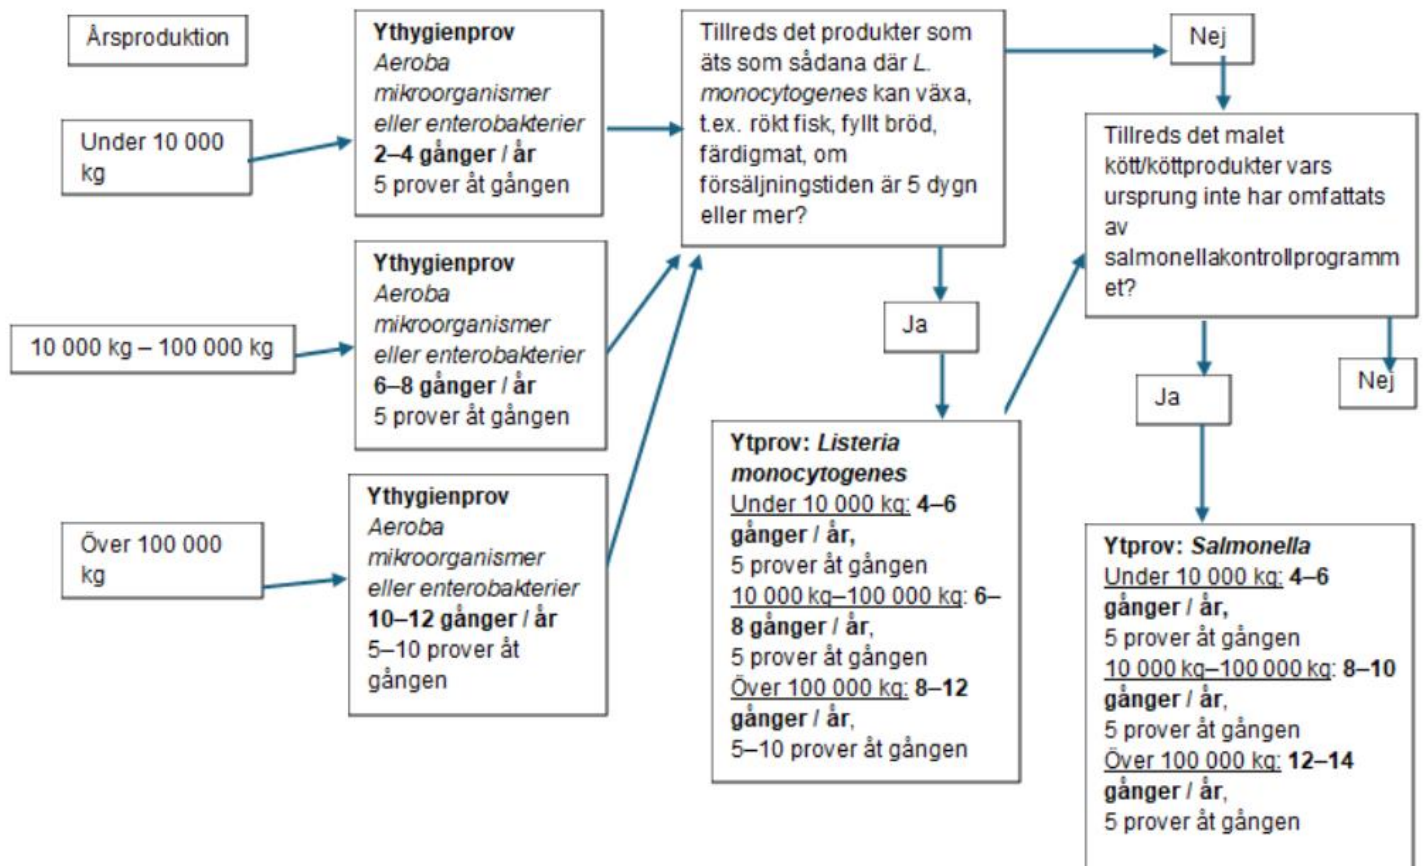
Årsproduktion

Under 10 000 kg

10 000 kg – 100 000 kg

Över 100 000 kg

Ythygienprov
Aeroba mikroorganismer eller enterobakterier
2–4 gånger / år
5 prover åt gången

Ythygienprov
Aeroba mikroorganismer eller enterobakterier
6–8 gånger / år
5 prover åt gången

Ythygienprov
Aeroba mikroorganismer eller enterobakterier
10–12 gånger / år
5–10 prover åt gången

Tillreds det produkter som äts som sådana där L. monocytogenes kan växa, t.ex. rökt fisk, fyllt bröd, färdigmat, om försäljningstiden är 5 dygn eller mer?

Nej

Ja

Ytprov: Listeria monocytogenes
Under 10 000 kg: 4–6 gånger / år,
5 prover åt gången
10 000 kg–100 000 kg: 6–8 gånger / år,
5 prover åt gången
Över 100 000 kg: 8–12 gånger / år,
5–10 prover åt gången

Tillreds det malet kött/köttprodukter vars ursprung inte har omfattats av salmonellakontrollprogrammet?

Ja

Nej

Ytprov: Salmonella
Under 10 000 kg: 4–6 gånger / år,
5 prover åt gången
10 000 kg–100 000 kg: 8–10 gånger / år,
5 prover åt gången
Över 100 000 kg: 12–14 gånger / år,
5 prover åt gången